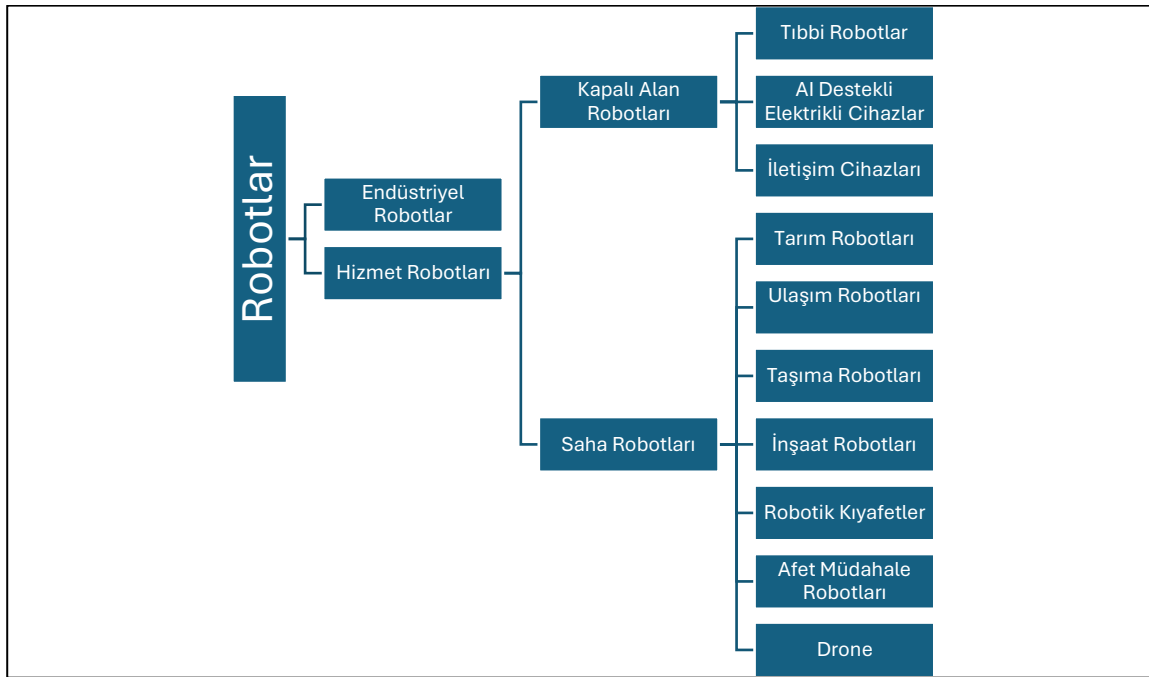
Robotlar

Endüstriyel Robotlar

Hizmet Robotları

Kapalı Alan Robotları

Saha Robotları

Tıbbi Robotlar

AI Destekli Elektrikli Cihazlar

İletişim Cihazları

Tarım Robotları

Ulaşım Robotları

Taşıma Robotları

İnşaat Robotları

Robotik Kıyafetler

Afet Müdahale Robotları

Drone